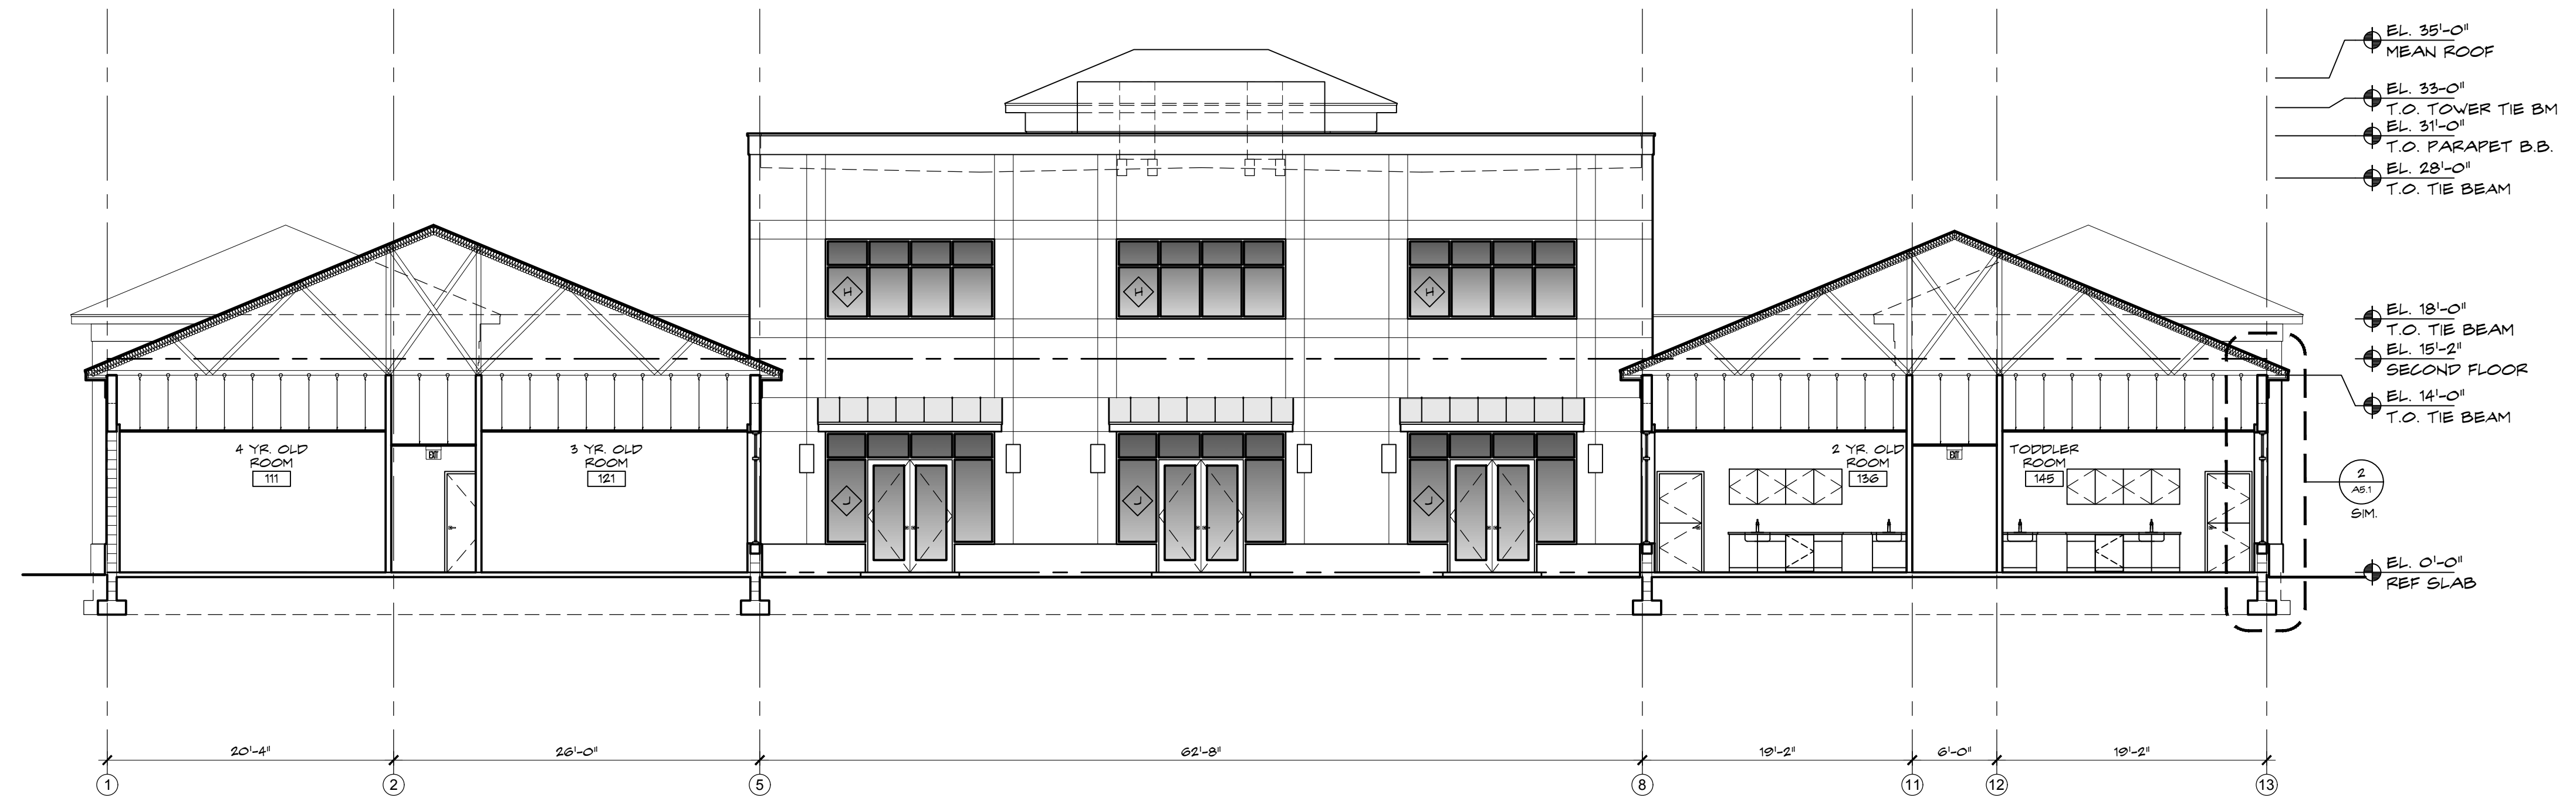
EL. 35'-0"
MEAN ROOF

EL. 33-0"
T.O. TOWER TIE BM

EL. 31'-0"
T.O. PARAPET B.B.

EL. 28'-0"
T.O. TIE BEAM

H H H

EL. 18'-0"
T.O. TIE BEAM

EL. 15'-2"
SECOND FLOOR

EL. 14'-0"
T.O. TIE BEAM

4 YR. OLD
ROOM
111

EXIT

3 YR. OLD
ROOM
121

J J J

2 YR. OLD
ROOM
136

EXIT

TODDLER
ROOM
145

2
A5.1
SIM.

EL. 0'-0"
REF SLAB

20'-4"
26'-0"
62'-8"
19'-2"
6'-0"
19'-2"

1 2 5 8 11 12 13